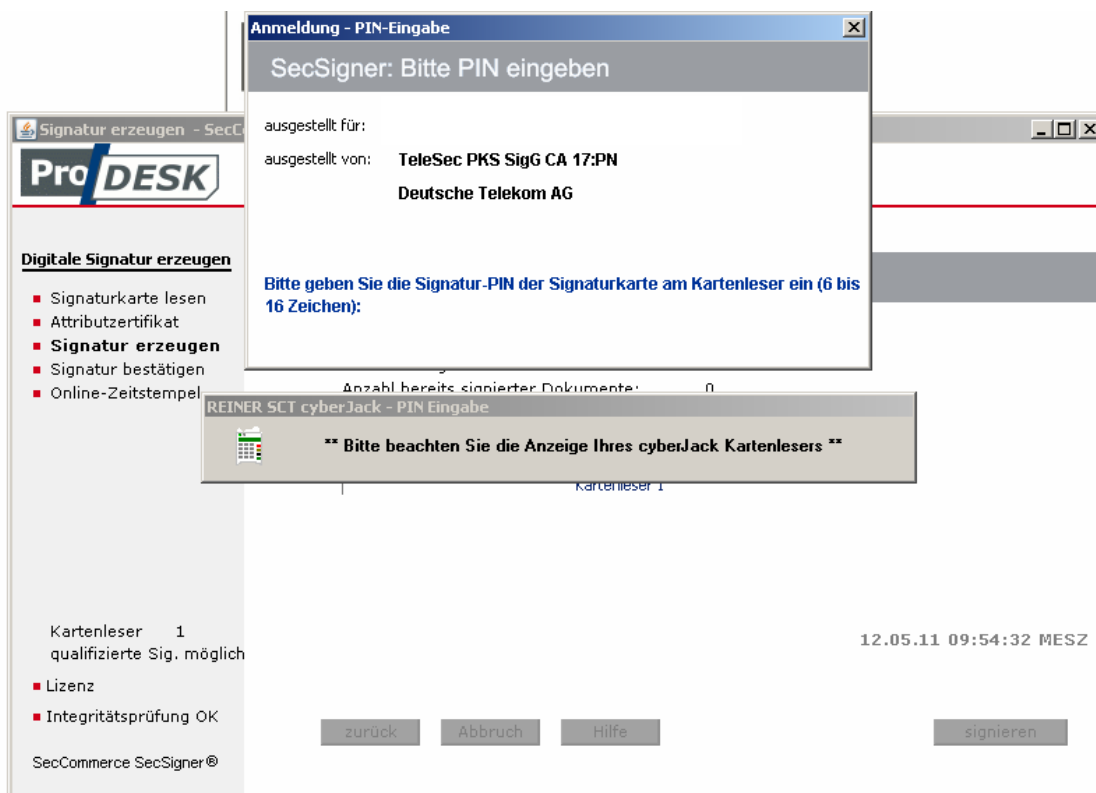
Anmeldung - PIN-Eingabe

SecSigner: Bitte PIN eingeben

ausgestellt für:

ausgestellt von: TeleSec PKS SigG CA 17:PN

Deutsche Telekom AG

Bitte geben Sie die Signatur-PIN der Signaturkarte am Kartenleser ein (6 bis 16 Zeichen):

Signatur erzeugen - SecC

Pro DESK

Digitale Signatur erzeugen

Signaturkarte lesen
Attributzertifikat
Signatur erzeugen
Signatur bestätigen
Online-Zeitstempel

Anzahl bereits signierter Dokumente: 0

REINER SCT cyberJack - PIN Eingabe

** Bitte beachten Sie die Anzeige Ihres cyberJack Kartenlesers **

Kartenleser 1

Kartenleser 1
qualifizierte Sig. möglich

12.05.11 09:54:32 MESZ

Lizenz
Integritätsprüfung OK

SecCommerce SecSigner®

zurück Abbruch Hilfe signieren